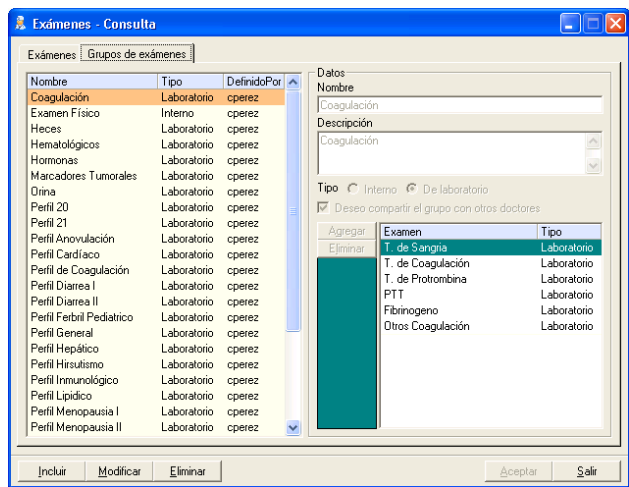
Exámenes - Consulta

Exámenes | Grupos de exámenes

| Nombre | Tipo | DefinidoPor |
|---|---|---|
| Coagulación | Laboratorio | cperez |
| Examen Físico | Interno | cperez |
| Heces | Laboratorio | cperez |
| Hematológicos | Laboratorio | cperez |
| Hormonas | Laboratorio | cperez |
| Marcadores Tumorales | Laboratorio | cperez |
| Orina | Laboratorio | cperez |
| Perfil 20 | Laboratorio | cperez |
| Perfil 21 | Laboratorio | cperez |
| Perfil Anovulación | Laboratorio | cperez |
| Perfil Cardíaco | Laboratorio | cperez |
| Perfil de Coagulación | Laboratorio | cperez |
| Perfil Diarrea I | Laboratorio | cperez |
| Perfil Diarrea II | Laboratorio | cperez |
| Perfil Ferbril Pediatrico | Laboratorio | cperez |
| Perfil General | Laboratorio | cperez |
| Perfil Hepático | Laboratorio | cperez |
| Perfil Hirsutismo | Laboratorio | cperez |
| Perfil Inmunológico | Laboratorio | cperez |
| Perfil Lipidico | Laboratorio | cperez |
| Perfil Menopausia I | Laboratorio | cperez |
| Perfil Menopausia II | Laboratorio | cperez |

Datos
Nombre
Coagulación
Descripción
Coagulación

Tipo Interno De laboratorio
Deseo compartir el grupo con otros doctores

Agregar
Eliminar

| Examen | Tipo |
|---|---|
| T. de Sangria | Laboratorio |
| T. de Coagulación | Laboratorio |
| T. de Protrombina | Laboratorio |
| PTT | Laboratorio |
| Fibrinogeno | Laboratorio |
| Otros Coagulación | Laboratorio |

Incluir Modificar Eliminar Aceptar Salir